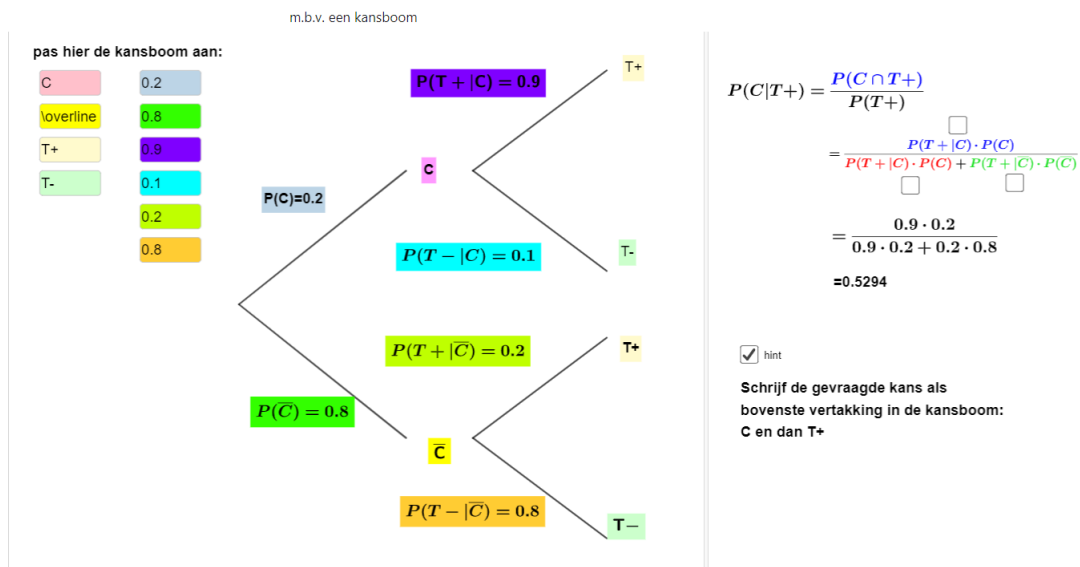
m.b.v. een kansboom

pas hier de kansboom aan:

C
\overline
T+
T-

0.2
0.8
0.9
0.1
0.2
0.8

$P(T+|C)=0.9$

T+

C

P(C)=0.2

$P(T-|C)=0.1$

T-

$P(T+|\overline{C})=0.2$

T+

$P(\overline{C})=0.8$

$\overline{C}$

$P(T-|\overline{C})=0.8$

T−

$P(C|T+)=\frac{P(C\cap T+)}{P(T+)}$

$=\frac{P(T+|C)\cdot P(C)}{P(T+|C)\cdot P(C)+P(T+|\overline{C})\cdot P(\overline{C})}$

$=\frac{0.9\cdot 0.2}{0.9\cdot 0.2+0.2\cdot 0.8}$

=0.5294

hint

Schrijf de gevraagde kans als bovenste vertakking in de kansboom: C en dan T+